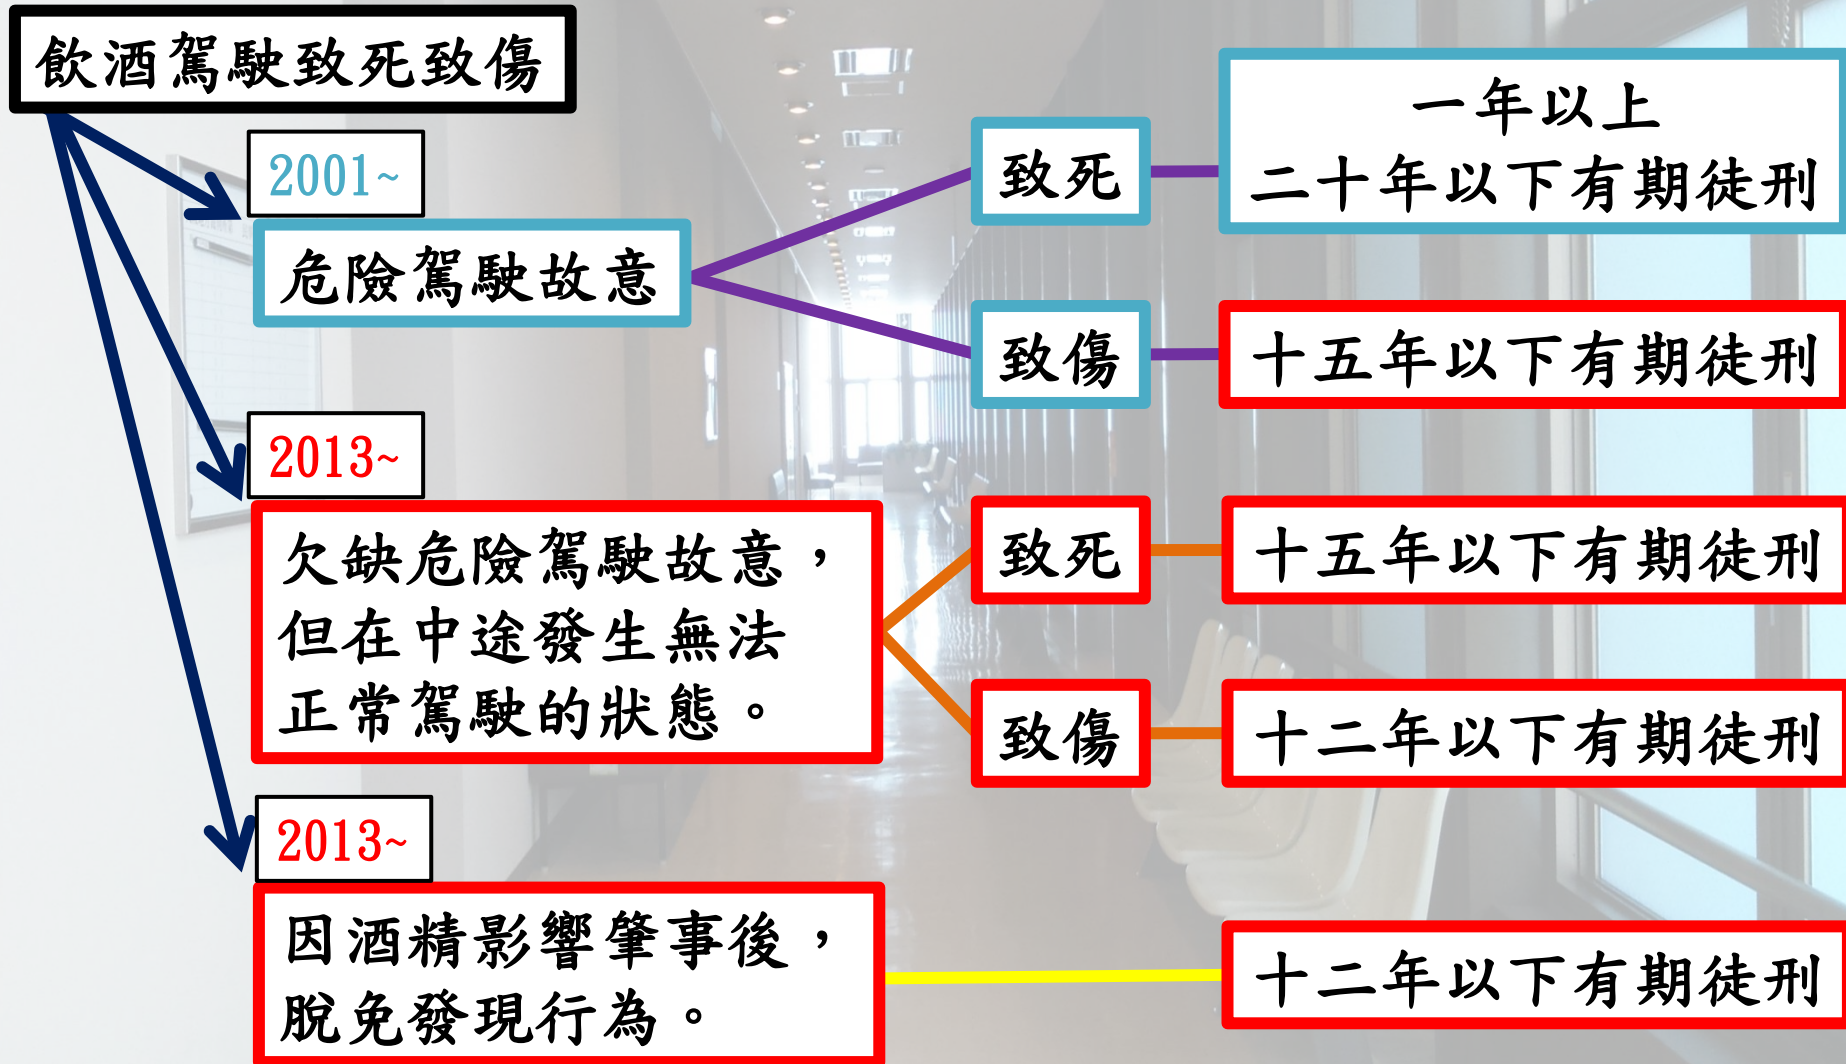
飲酒駕駛致死致傷

2001~

危險駕駛故意

致死

一年以上
二十年以下有期徒刑

致傷

十五年以下有期徒刑

2013~

欠缺危險駕駛故意，但在中途發生無法正常駕駛的狀態。

致死

十五年以下有期徒刑

致傷

十二年以下有期徒刑

2013~

因酒精影響肇事後，脫免發現行為。

十二年以下有期徒刑